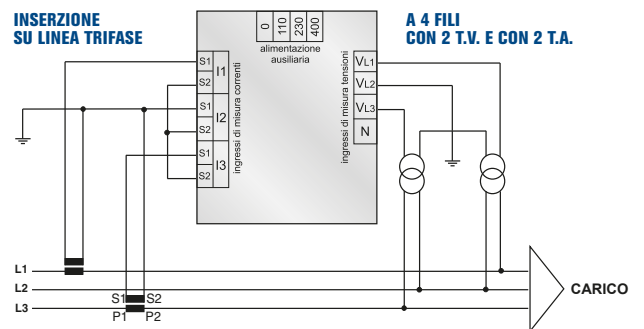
INSERZIONE SU LINEA TRIFASE

A 4 FILI CON 2 T.V. E CON 2 T.A.

0
110
230
400

alimentazione ausiliaria

S1
S2
I1
S1
S2
I2
S1
S2
I3

ingressi di misura correnti

ingressi di misura tensioni

$V_{L1}$
$V_{L2}$
$V_{L3}$
N

L1
L2
L3

S1 S2
P1 P2

CARICO